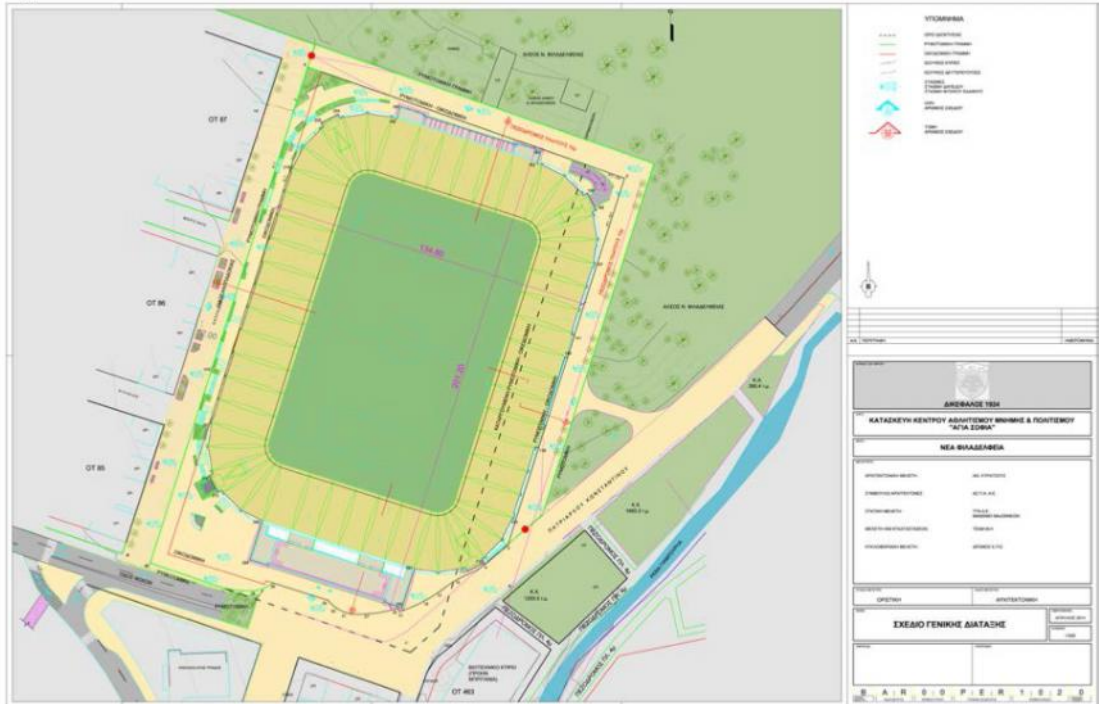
ΥΠΟΜΝΗΜΑ

ΟΤ 87

ΟΤ 86

ΟΤ 85

ΟΤ 463

ΑΛΣΟΣ Ν. ΦΙΛΑΔΕΛΦΕΙΑΣ

ΑΛΣΟΣ Ν. ΦΙΛΑΔΕΛΦΕΙΑΣ

ΠΑΤΡΙΑΡΧΟΥ ΚΩΝΣΤΑΝΤΙΝΟΥ

ΔΙΚΕΦΑΛΟΣ 1924

ΚΑΤΑΣΚΕΥΗ ΚΕΝΤΡΟΥ ΑΘΛΗΤΙΣΜΟΥ ΜΝΗΜΗΣ & ΠΟΛΙΤΙΣΜΟΥ "ΑΓΙΑ ΣΟΦΙΑ"

ΝΕΑ ΦΙΛΑΔΕΛΦΕΙΑ

ΟΡΙΣΤΙΚΗ

ΑΡΧΙΤΕΚΤΟΝΙΚΗ

ΣΧΕΔΙΟ ΓΕΝΙΚΗΣ ΔΙΑΤΑΞΗΣ

B A R 0 0 P E R 1 0 2 0